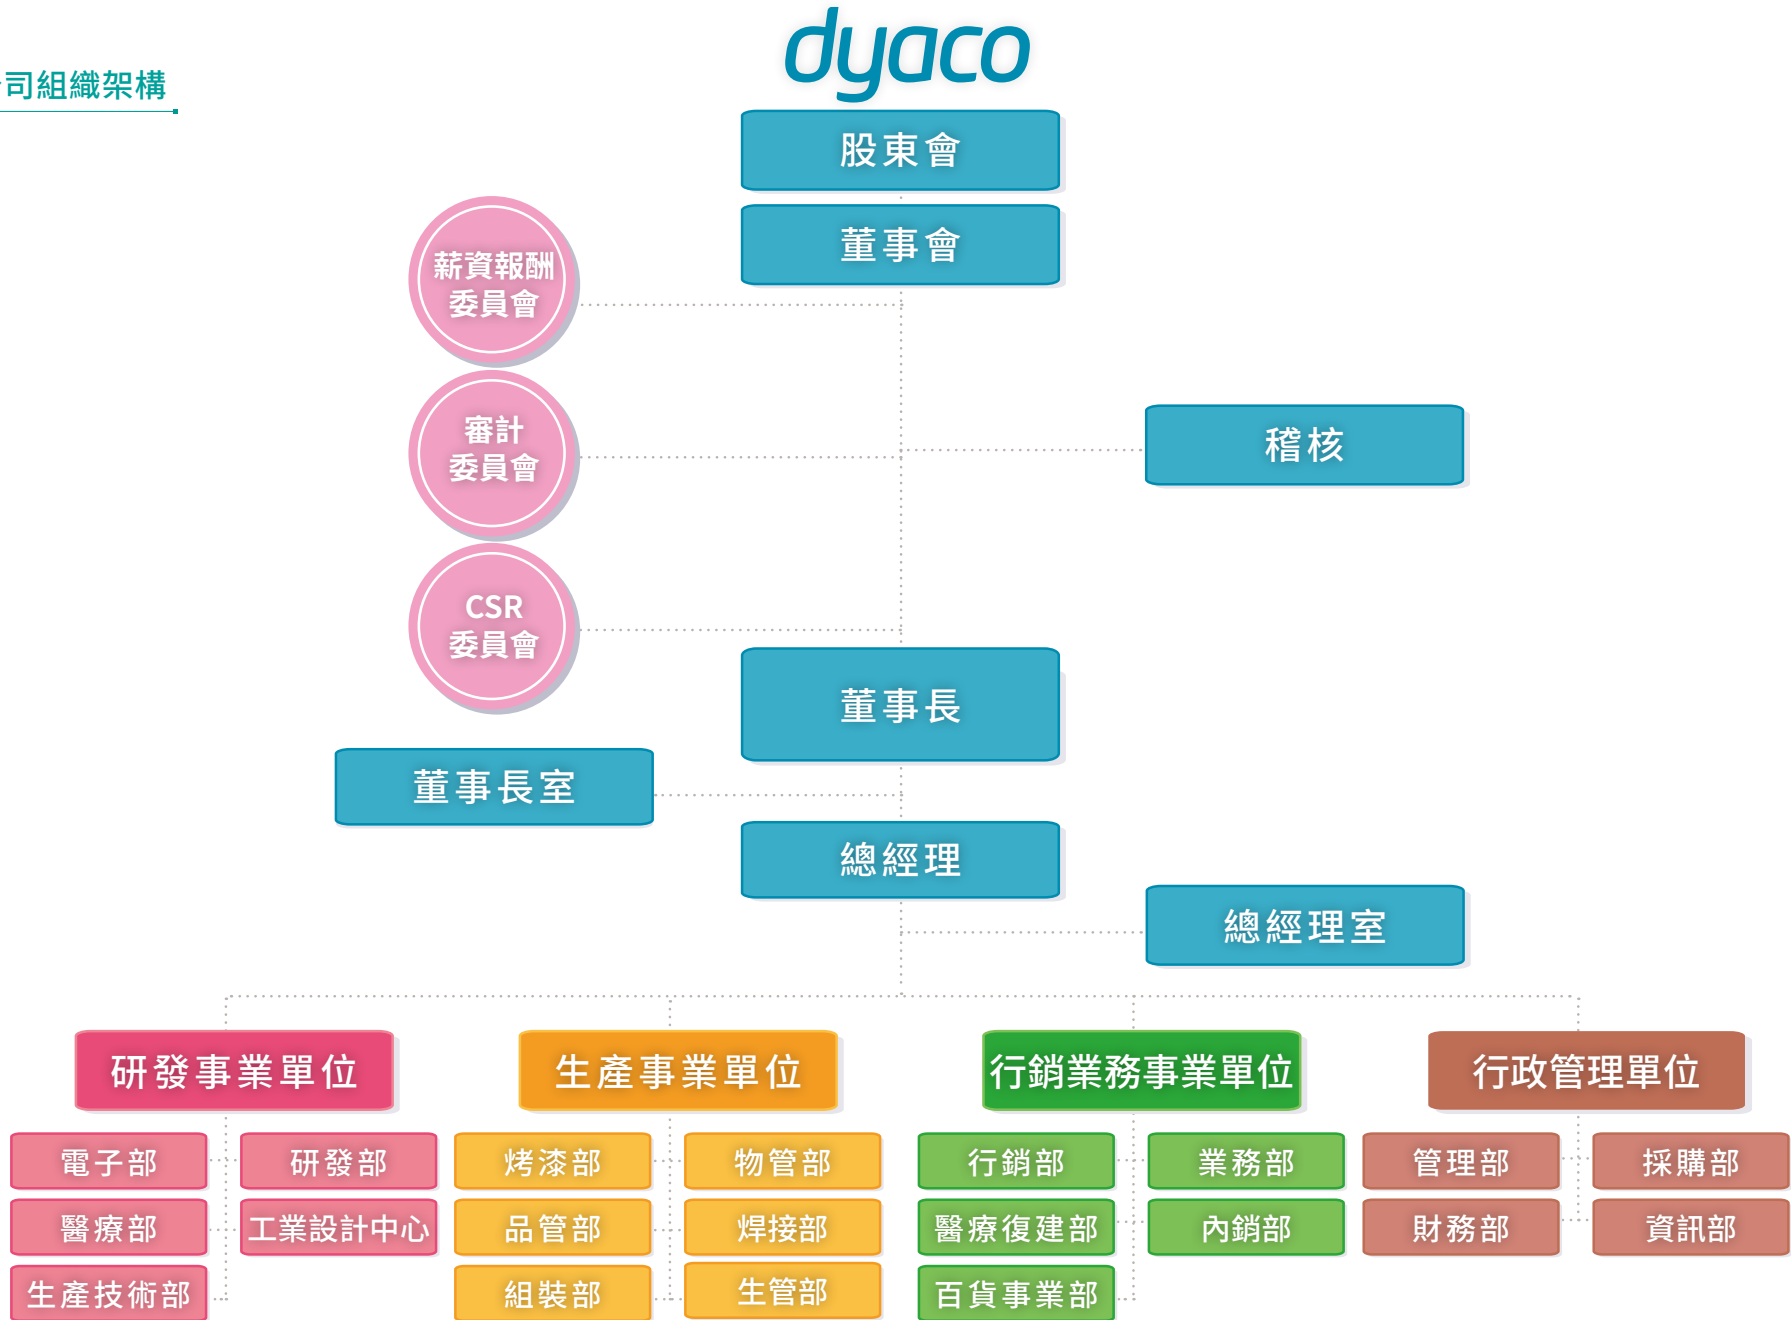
司組織架構

dyaco

股東會

董事會

薪資報酬委員會

審計委員會

CSR委員會

稽核

董事長

董事長室

總經理

總經理室

研發事業單位

電子部

研發部

醫療部

工業設計中心

生產技術部

生產事業單位

烤漆部

物管部

品管部

焊接部

組裝部

生管部

行銷業務事業單位

行銷部

業務部

醫療復建部

內銷部

百貨事業部

行政管理單位

管理部

採購部

財務部

資訊部